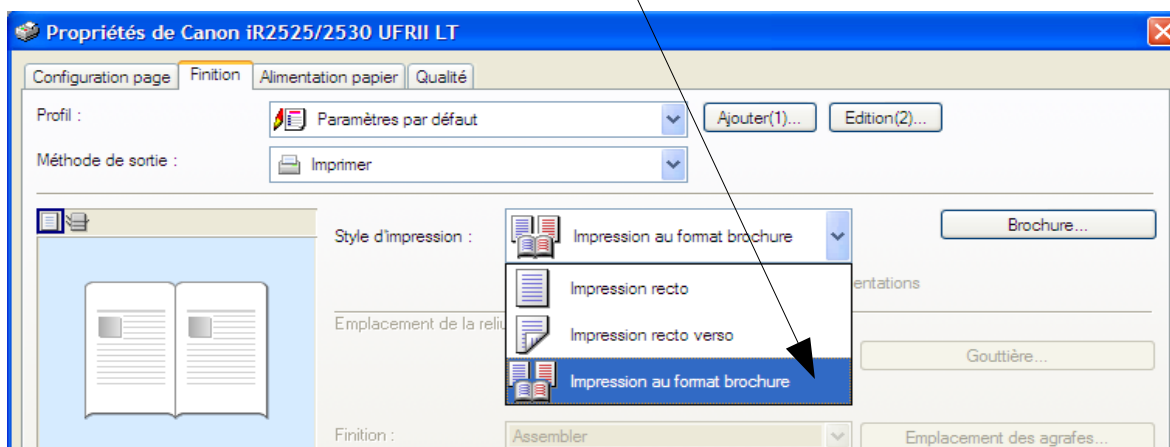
Propriétés de Canon iR2525/2530 UFRII LT

Configuration page | Finition | Alimentation papier | Qualité

Profil :
Paramètres par défaut
Ajouter(1)...
Edition(2)...

Méthode de sortie :
Imprimer

Style d'impression :
Impression au format brochure
Brochure...

Impression recto
Impression recto verso
Impression au format brochure

entations

Emplacement de la reliu

Gouttière...

Finition :
Assembler
Emplacement des agrafes...